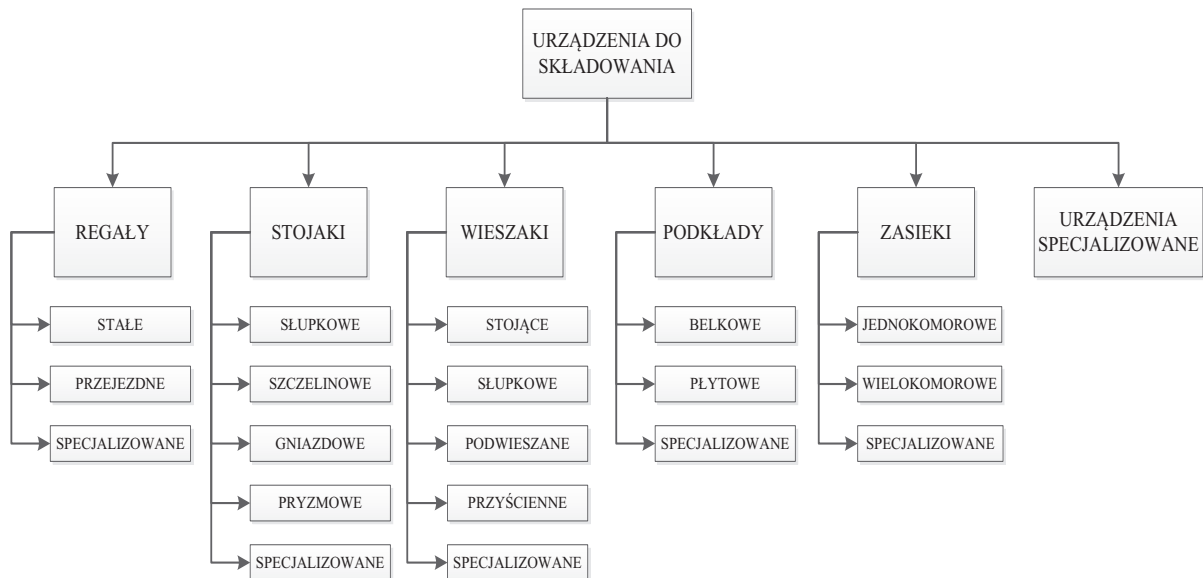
URZĄDZENIA DO SKŁADOWANIA

REGAŁY
STAŁE
PRZEJEZDNE
SPECJALIZOWANE

STOJAKI
SŁUPKOWE
SZCZELINOWE
GNIAZDOWE
PRYZMOWE
SPECJALIZOWANE

WIESZAKI
STOJĄCE
SŁUPKOWE
PODWIESZANE
PRZYŚCIENNE
SPECJALIZOWANE

PODKŁADY
BELKOWE
PŁYTOWE
SPECJALIZOWANE

ZASIEKI
JEDNOKOMOROWE
WIELOKOMOROWE
SPECJALIZOWANE

URZĄDZENIA SPECJALIZOWANE